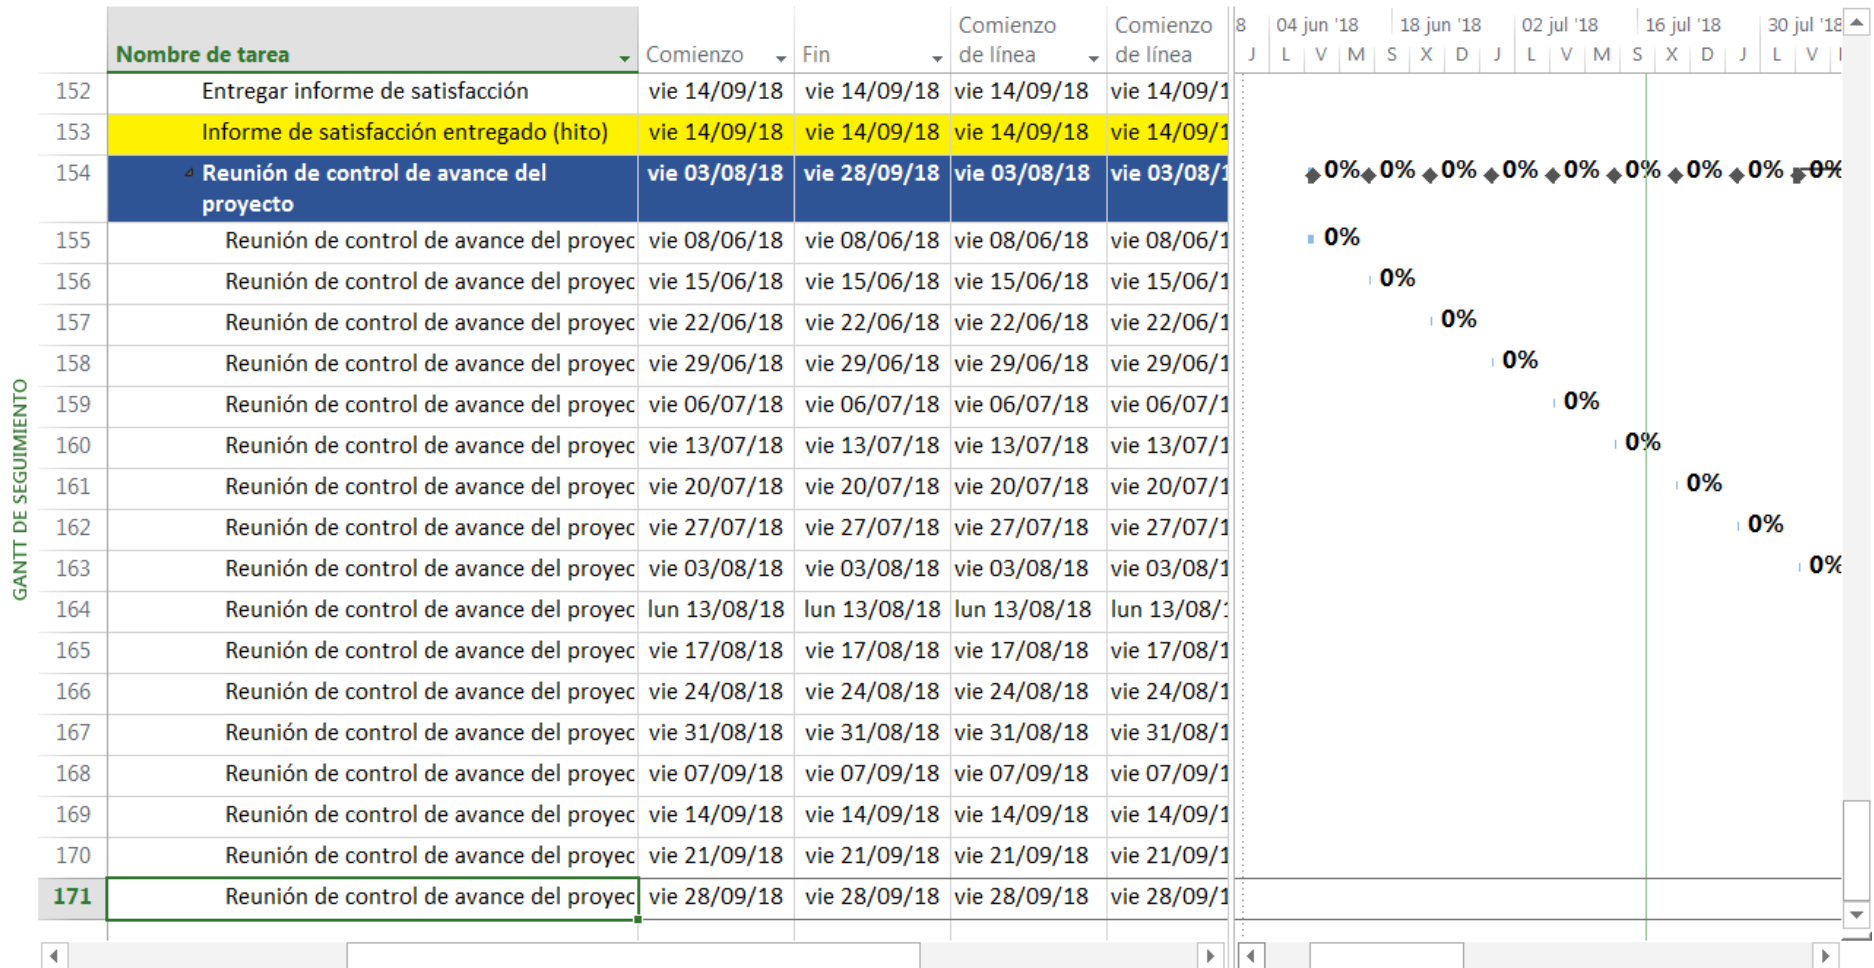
GANTT DE SEGUIMIENTO

| | Nombre de tarea | Comienzo | Fin | Comienzo de línea | Comienzo de línea |
|---|---|---|---|---|---|
| 152 | Entregar informe de satisfacción | vie 14/09/18 | vie 14/09/18 | vie 14/09/18 | vie 14/09/1 |
| 153 | Informe de satisfacción entregado (hito) | vie 14/09/18 | vie 14/09/18 | vie 14/09/18 | vie 14/09/1 |
| 154 | Reunión de control de avance del proyecto | vie 03/08/18 | vie 28/09/18 | vie 03/08/18 | vie 03/08/1 |
| 155 | Reunión de control de avance del proyec | vie 08/06/18 | vie 08/06/18 | vie 08/06/18 | vie 08/06/1 |
| 156 | Reunión de control de avance del proyec | vie 15/06/18 | vie 15/06/18 | vie 15/06/18 | vie 15/06/1 |
| 157 | Reunión de control de avance del proyec | vie 22/06/18 | vie 22/06/18 | vie 22/06/18 | vie 22/06/1 |
| 158 | Reunión de control de avance del proyec | vie 29/06/18 | vie 29/06/18 | vie 29/06/18 | vie 29/06/1 |
| 159 | Reunión de control de avance del proyec | vie 06/07/18 | vie 06/07/18 | vie 06/07/18 | vie 06/07/1 |
| 160 | Reunión de control de avance del proyec | vie 13/07/18 | vie 13/07/18 | vie 13/07/18 | vie 13/07/1 |
| 161 | Reunión de control de avance del proyec | vie 20/07/18 | vie 20/07/18 | vie 20/07/18 | vie 20/07/1 |
| 162 | Reunión de control de avance del proyec | vie 27/07/18 | vie 27/07/18 | vie 27/07/18 | vie 27/07/1 |
| 163 | Reunión de control de avance del proyec | vie 03/08/18 | vie 03/08/18 | vie 03/08/18 | vie 03/08/1 |
| 164 | Reunión de control de avance del proyec | lun 13/08/18 | lun 13/08/18 | lun 13/08/18 | lun 13/08/1 |
| 165 | Reunión de control de avance del proyec | vie 17/08/18 | vie 17/08/18 | vie 17/08/18 | vie 17/08/1 |
| 166 | Reunión de control de avance del proyec | vie 24/08/18 | vie 24/08/18 | vie 24/08/18 | vie 24/08/1 |
| 167 | Reunión de control de avance del proyec | vie 31/08/18 | vie 31/08/18 | vie 31/08/18 | vie 31/08/1 |
| 168 | Reunión de control de avance del proyec | vie 07/09/18 | vie 07/09/18 | vie 07/09/18 | vie 07/09/1 |
| 169 | Reunión de control de avance del proyec | vie 14/09/18 | vie 14/09/18 | vie 14/09/18 | vie 14/09/1 |
| 170 | Reunión de control de avance del proyec | vie 21/09/18 | vie 21/09/18 | vie 21/09/18 | vie 21/09/1 |
| 171 | Reunión de control de avance del proyec | vie 28/09/18 | vie 28/09/18 | vie 28/09/18 | vie 28/09/1 |

8 | 04 jun '18 | 18 jun '18 | 02 jul '18 | 16 jul '18 | 30 jul '18
J L V M S X D J L V M S X D J L V

0% 0% 0% 0% 0% 0% 0% 0% 0%
0%
0%
0%
0%
0%
0%
0%
0%
0%